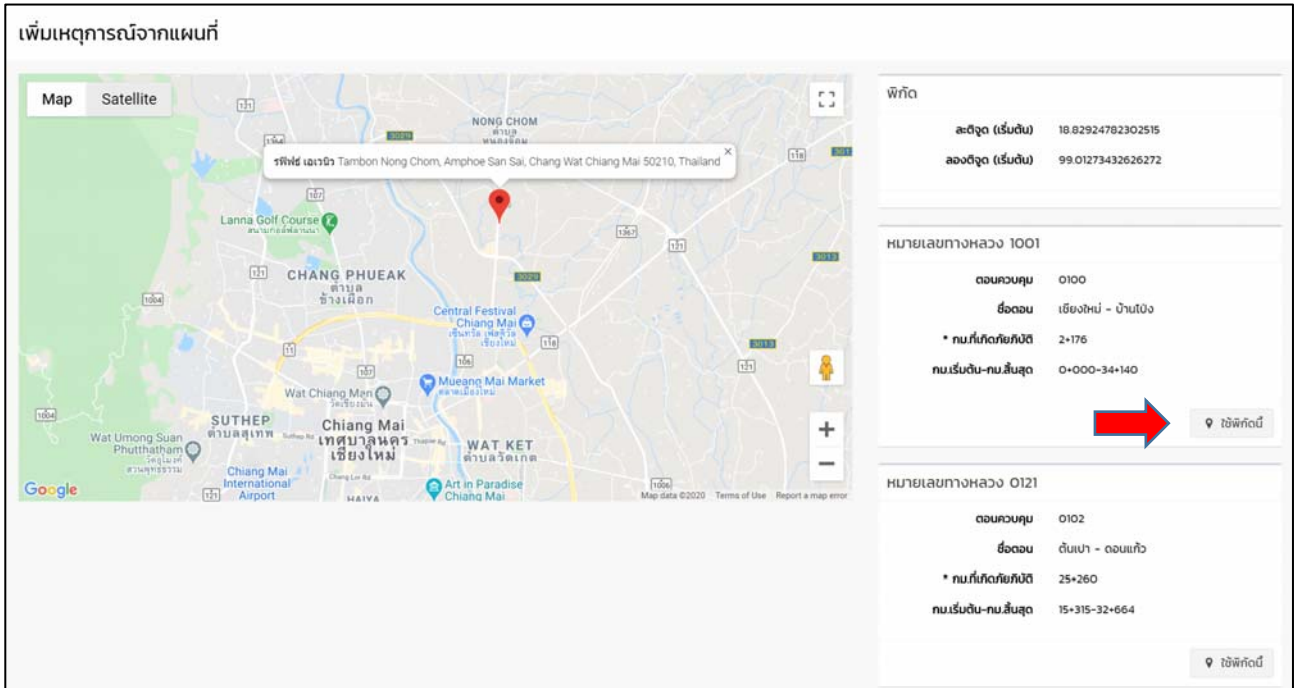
เพิ่มเหตุการณ์จากแผนที่

Map Satellite

NONG CHOM

รพีพัชร์ เอเวนิว Tambon Nong Chom, Amphoe San Sai, Chang Wat Chiang Mai 50210, Thailand

Lanna Golf Course

CHANG PHUEAK ตำบล ช้างเผือก

Central Festival Chiang Mai

Mueang Mai Market

Wat Chiang Man

SUTHEP ตำบลสุเทพ

Chiang Mai เทศบาลนคร เชียงใหม่

WAT KET ตำบลวัดเกต

Wat Umong Suan Phutthatham

Chiang Mai International Airport

Art in Paradise Chiang Mai

HAIYA

Google

Map data ©2020 Terms of Use Report a map error

พิกัด

ละติจูด (เริ่มต้น) 18.82924782302515

ลองติจูด (เริ่มต้น) 99.01273432626272

หมายเลขทางหลวง 1001

ตอนควบคุม 0100

ชื่อตอน เชียงใหม่ - บ้านโป่ง

* กม.ที่เกิดภัยพิบัติ 2+176

กม.เริ่มต้น-กม.สิ้นสุด 0+000-34+140

ใช้พิกัดนี้

หมายเลขทางหลวง 0121

ตอนควบคุม 0102

ชื่อตอน ต้นเปา - ดอนแก้ว

* กม.ที่เกิดภัยพิบัติ 25+260

กม.เริ่มต้น-กม.สิ้นสุด 15+315-32+664

ใช้พิกัดนี้